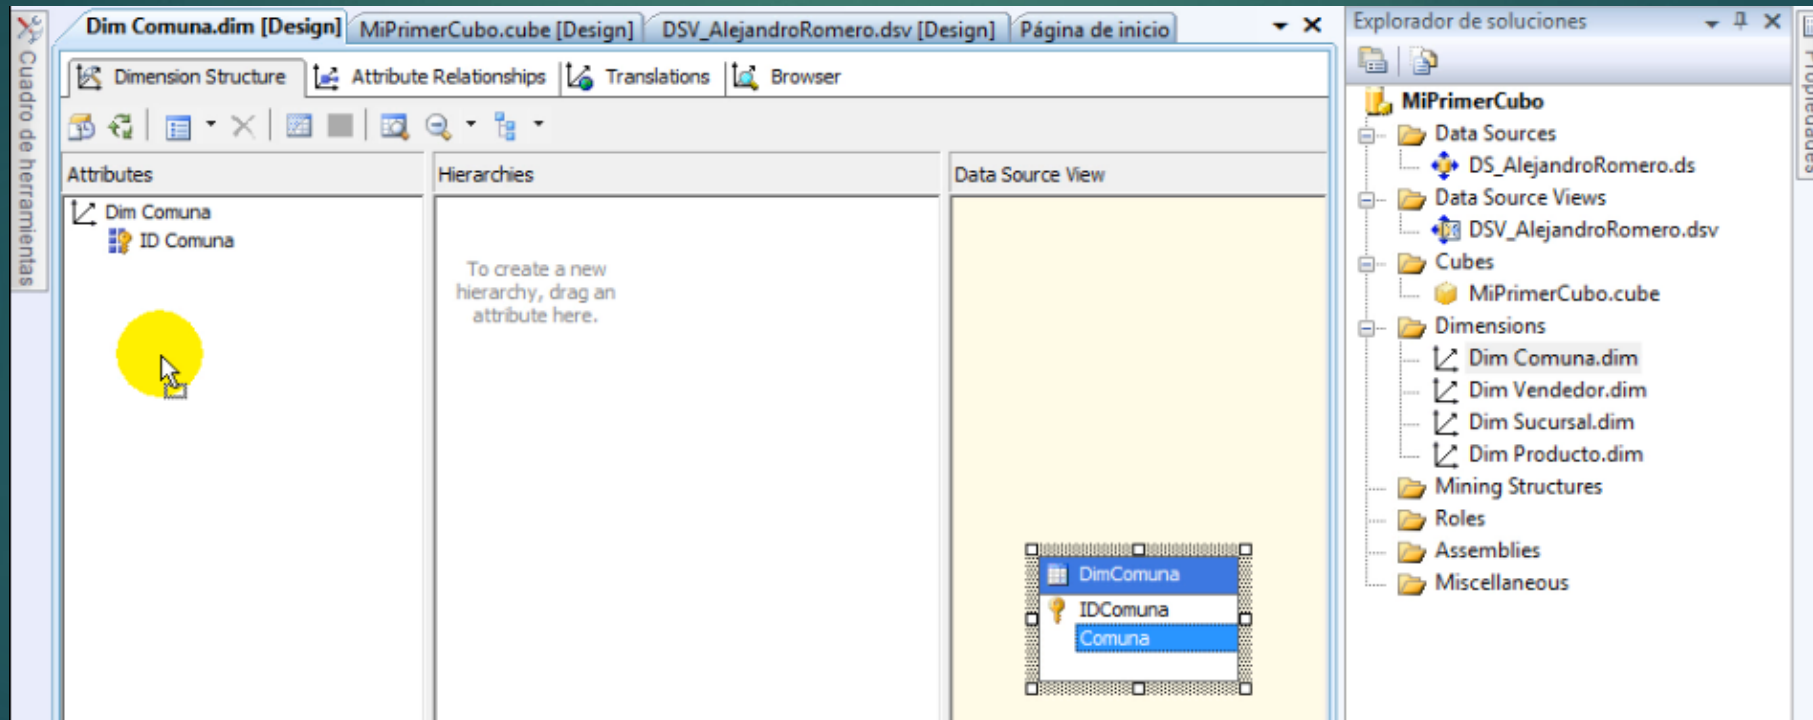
Cuadro de herramientas

Dim Comuna.dim [Design]
MiPrimerCubo.cube [Design]
DSV_AlejandroRomero.dsv [Design]
Página de inicio

Dimension Structure
Attribute Relationships
Translations
Browser

Attributes
Dim Comuna
ID Comuna

Hierarchies
To create a new hierarchy, drag an attribute here.

Data Source View
DimComuna
IDComuna
Comuna

Explorador de soluciones
MiPrimerCubo
Data Sources
DS_AlejandroRomero.ds
Data Source Views
DSV_AlejandroRomero.dsv
Cubes
MiPrimerCubo.cube
Dimensions
Dim Comuna.dim
Dim Vendedor.dim
Dim Sucursal.dim
Dim Producto.dim
Mining Structures
Roles
Assemblies
Miscellaneous

Propiedades